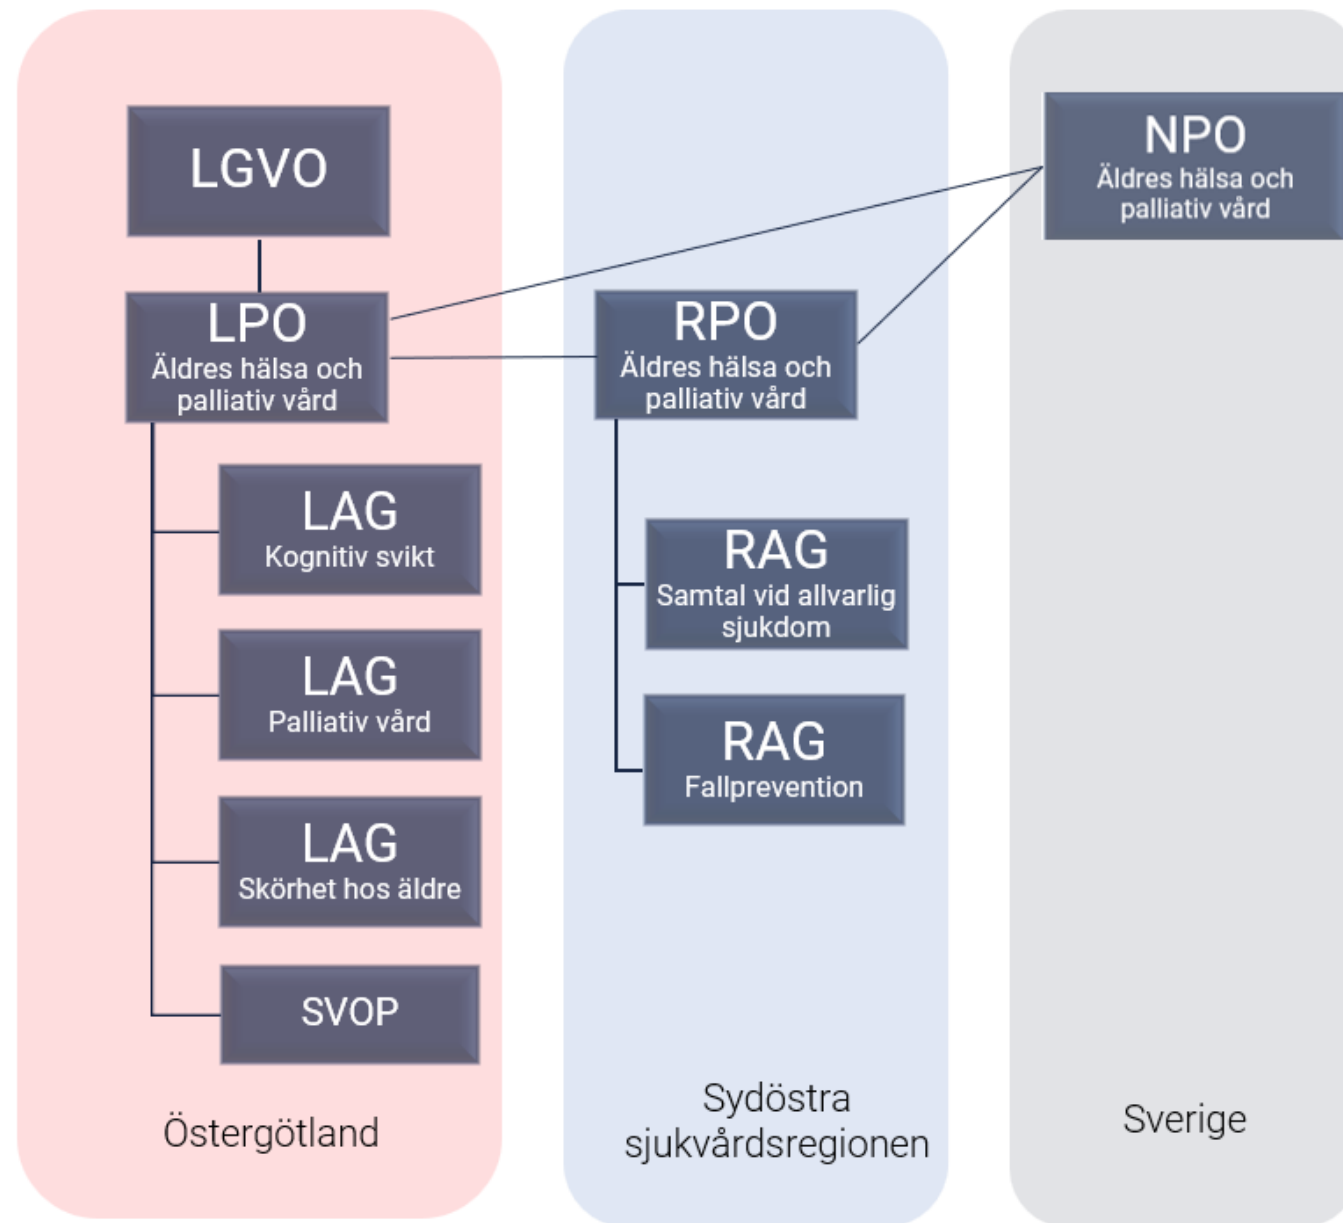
LGVO

LPO
Äldres hälsa och palliativ vård

LAG
Kognitiv svikt

LAG
Palliativ vård

LAG
Skörhet hos äldre

SVOP

Östergötland

RPO
Äldres hälsa och palliativ vård

RAG
Samtal vid allvarlig sjukdom

RAG
Fallprevention

Sydöstra sjukvårdsregionen

NPO
Äldres hälsa och palliativ vård

Sverige